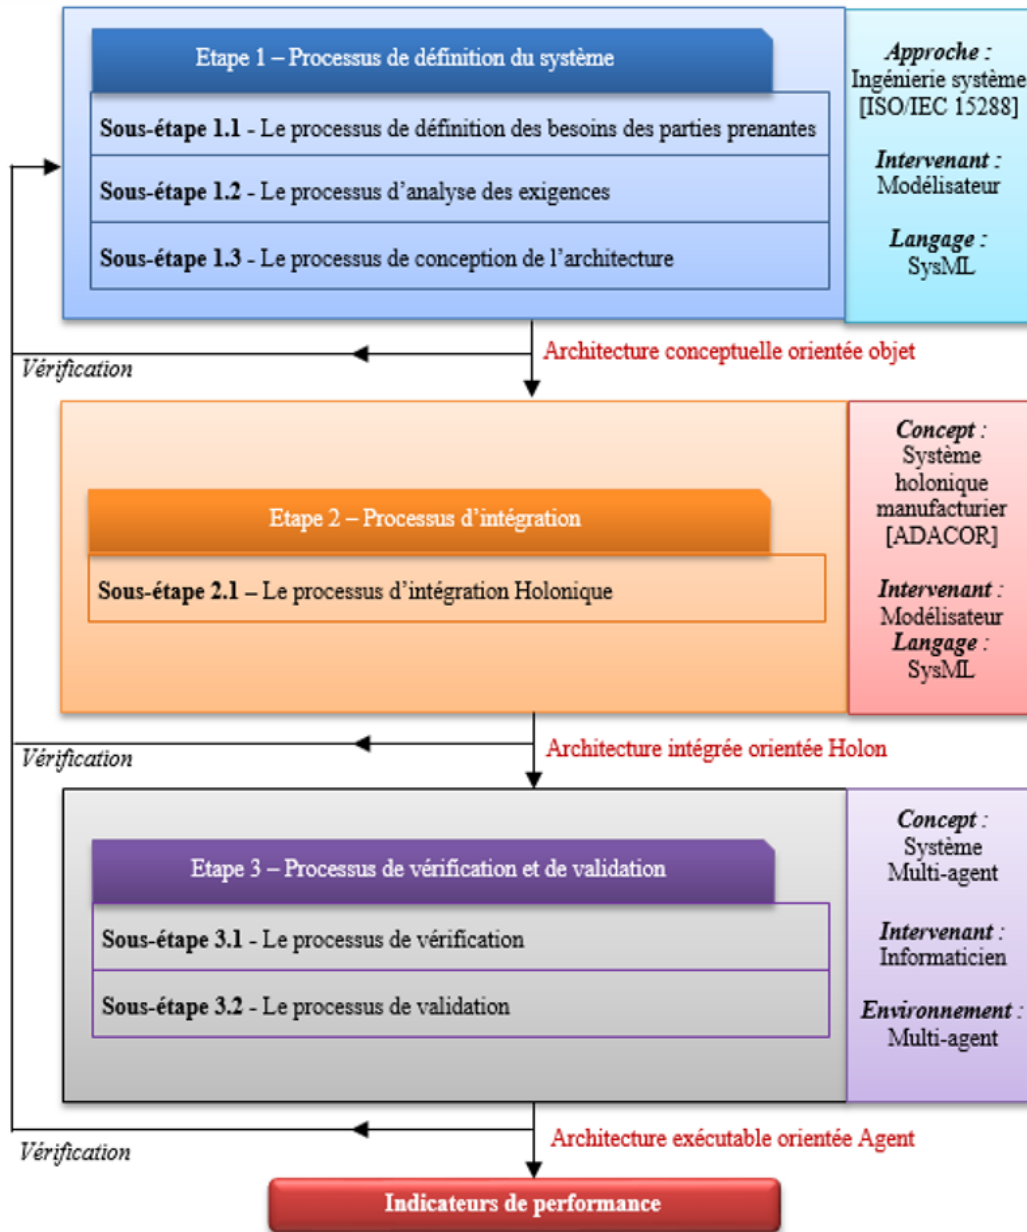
Etape 1 – Processus de définition du système

Sous-étape 1.1 - Le processus de définition des besoins des parties prenantes

Sous-étape 1.2 - Le processus d'analyse des exigences

Sous-étape 1.3 - Le processus de conception de l'architecture

Approche : Ingénierie système [ISO/IEC 15288]

Intervenant : Modélisateur

Langage : SysML

Vérification

Architecture conceptuelle orientée objet

Etape 2 – Processus d'intégration

Sous-étape 2.1 – Le processus d'intégration Holonique

Concept : Système holonique manufacturier [ADACOR]

Intervenant : Modélisateur

Langage : SysML

Vérification

Architecture intégrée orientée Holon

Etape 3 – Processus de vérification et de validation

Sous-étape 3.1 - Le processus de vérification

Sous-étape 3.2 - Le processus de validation

Concept : Système Multi-agent

Intervenant : Informaticien

Environnement : Multi-agent

Vérification

Architecture exécutable orientée Agent

Indicateurs de performance